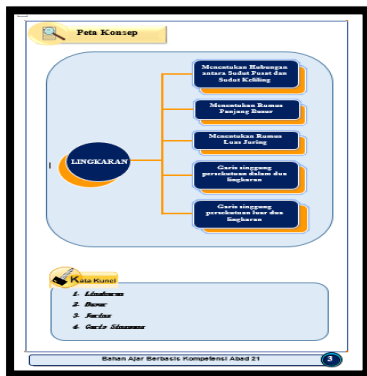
Peta Konsep

LINGKARAN

Menentukan Hubungan antara Sudut Pusat dan Sudut Keliling

Menentukan Rumus Panjang Busur

Menentukan Rumus Luas Juring

Garis singgung persekutuan dalam dua lingkaran

Garis singgung persekutuan luar dua lingkaran

Kata Kunci

1. Lingkaran
2. Busur
3. Juring
4. Garis Singgung

Bahan Ajar Berbasis Kompetensi Abad 21

3